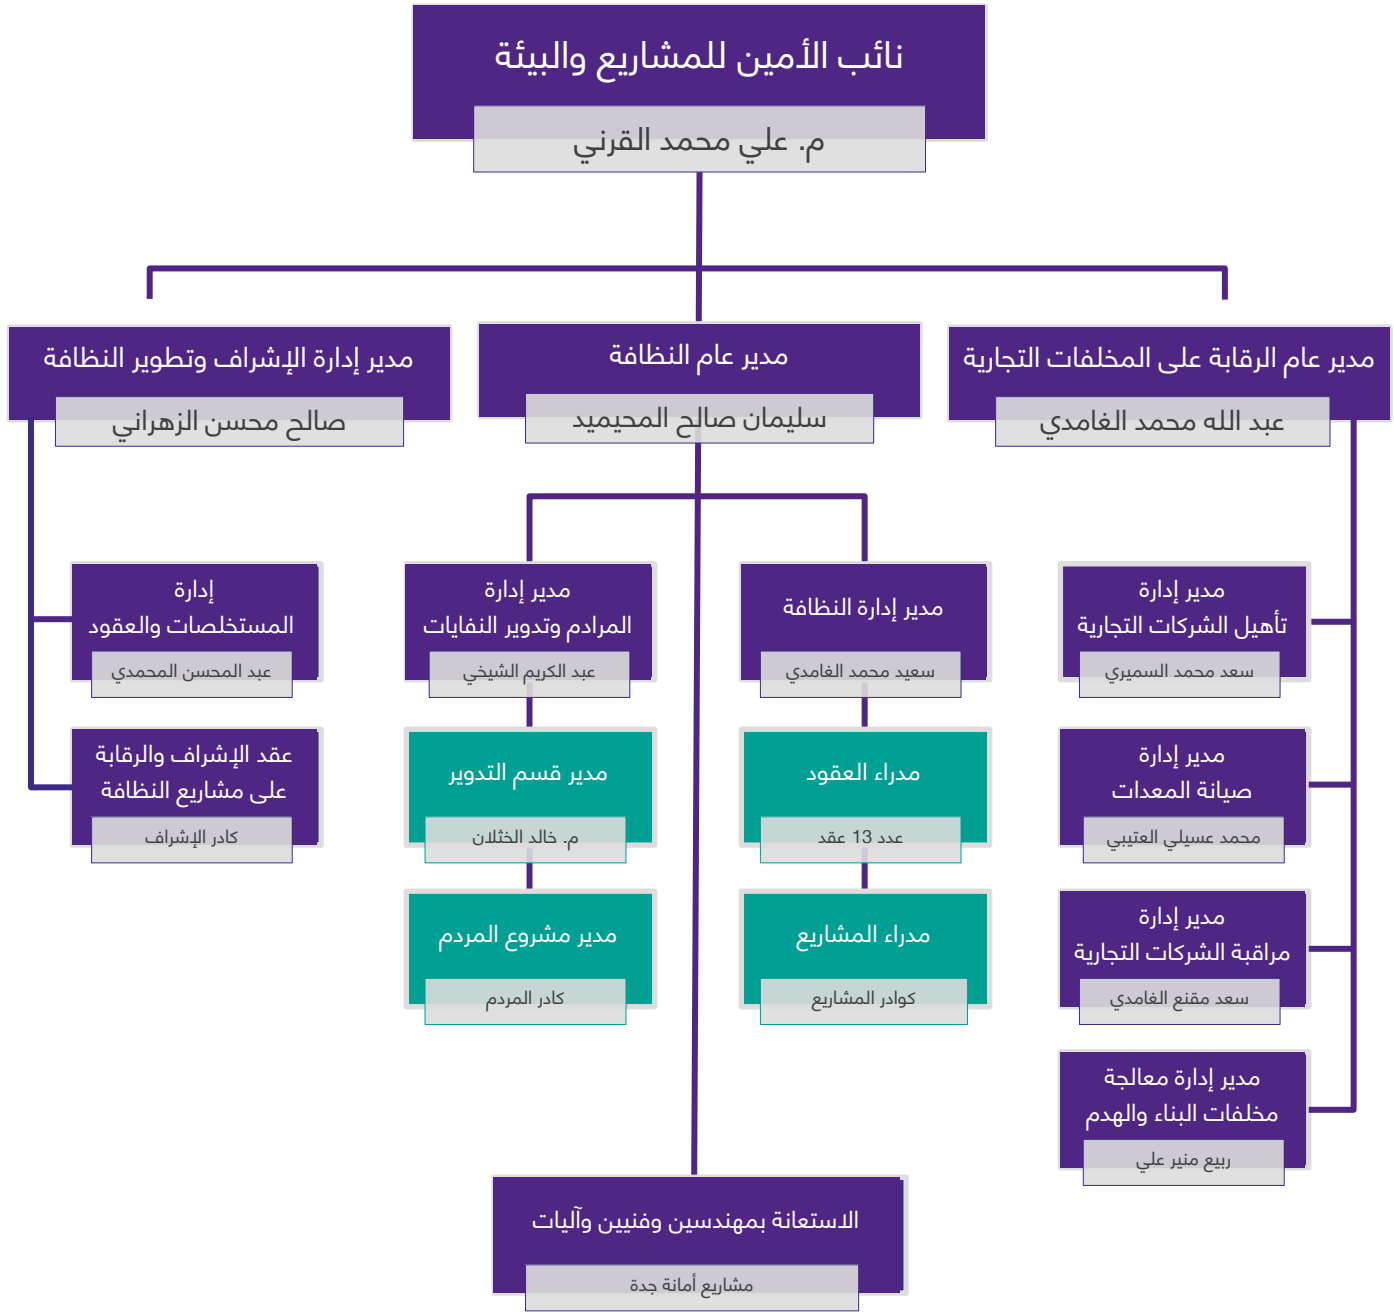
نائب الأمين للمشاريع والبيئة
م. علي محمد القرني

مدير عام الرقابة على المخلفات التجارية
عبد الله محمد الغامدي

مدير عام النظافة
سليمان صالح المحيميد

مدير إدارة الإشراف وتطوير النظافة
صالح محسن الزهراني

مدير إدارة تأهيل الشركات التجارية
سعد محمد السميري

مدير إدارة صيانة المعدات
محمد عسيلي العتيبي

مدير إدارة مراقبة الشركات التجارية
سعد مقنع الغامدي

مدير إدارة معالجة مخلفات البناء والهدم
ربيع منير علي

مدير إدارة النظافة
سعيد محمد الغامدي

مدراء العقود
عدد 13 عقد

مدراء المشاريع
كوادر المشاريع

مدير إدارة المرادم وتدوير النفايات
عبد الكريم الشيخي

مدير قسم التدوير
م. خالد الخثلان

مدير مشروع المردم
كادر المردم

إدارة المستخلصات والعقود
عبد المحسن المحمدي

عقد الإشراف والرقابة على مشاريع النظافة
كادر الإشراف

الاستعانة بمهندسين وفنيين وآليات
مشاريع أمانة جدة